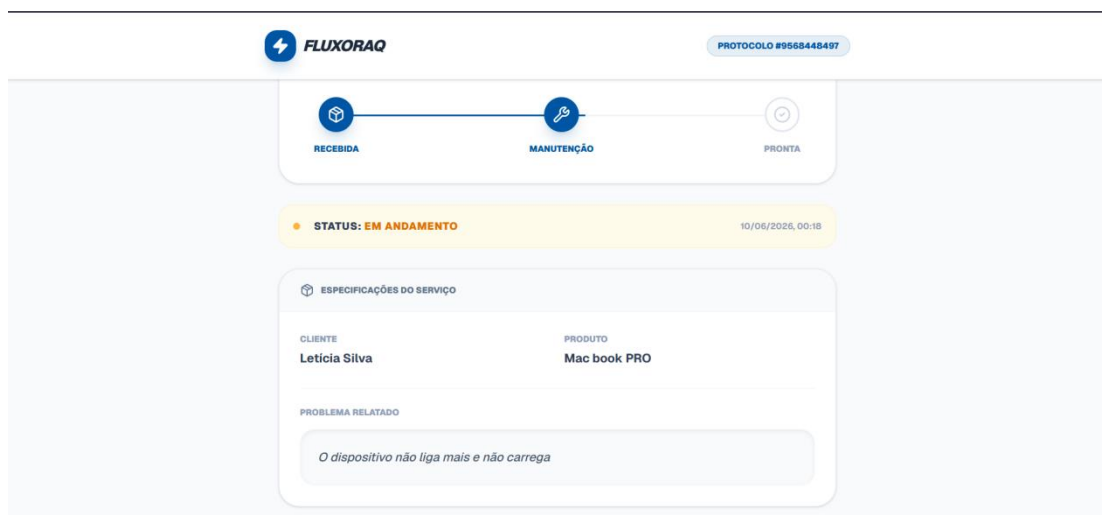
FLUXORAQ

PROTOCOLO #9568448497

RECEBIDA

MANUTENÇÃO

PRONTA

STATUS: EM ANDAMENTO

10/06/2026, 00:18

ESPECIFICAÇÕES DO SERVIÇO

CLIENTE
Letícia Silva

PRODUTO
Mac book PRO

PROBLEMA RELATADO

O dispositivo não liga mais e não carrega